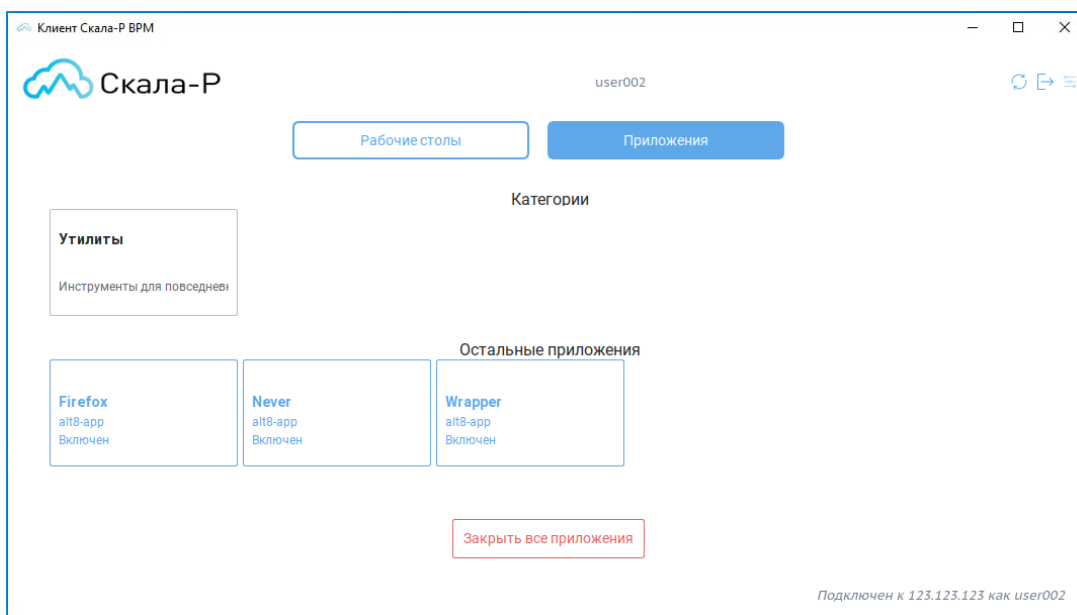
Клиент Скала-Р ВРМ

Скала-Р

user002

Рабочие столы

Приложения

Категории

Утилиты

Инструменты для повседнев

Остальные приложения

Firefox
alt8-app
Включен

Never
alt8-app
Включен

Wrapper
alt8-app
Включен

Закрыть все приложения

Подключен к 123.123.123 как user002